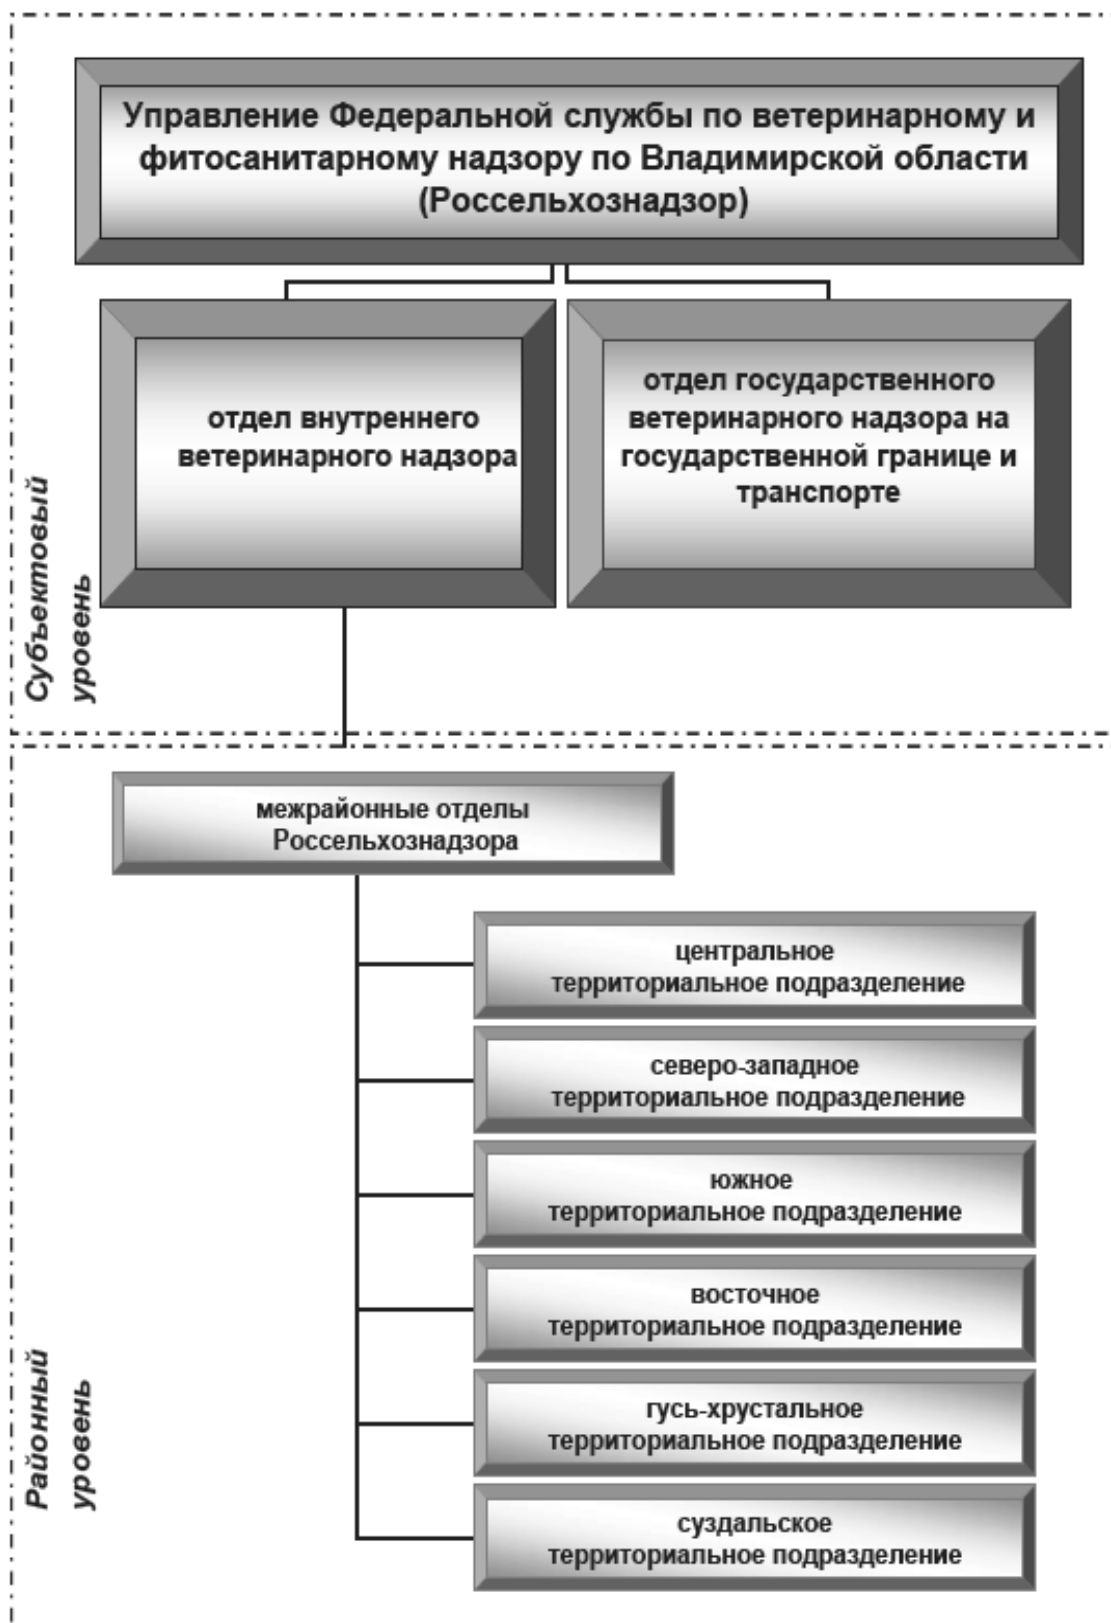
Управление Федеральной службы по ветеринарному и фитосанитарному надзору по Владимирской области (Россельхознадзор)

отдел внутреннего ветеринарного надзора

отдел государственного ветеринарного надзора на государственной границе и транспорте

Субъектовый уровень

межрайонные отделы Россельхознадзора

центральное территориальное подразделение

северо-западное территориальное подразделение

южное территориальное подразделение

восточное территориальное подразделение

гусь-хрустальное территориальное подразделение

суздальское территориальное подразделение

Районный уровень